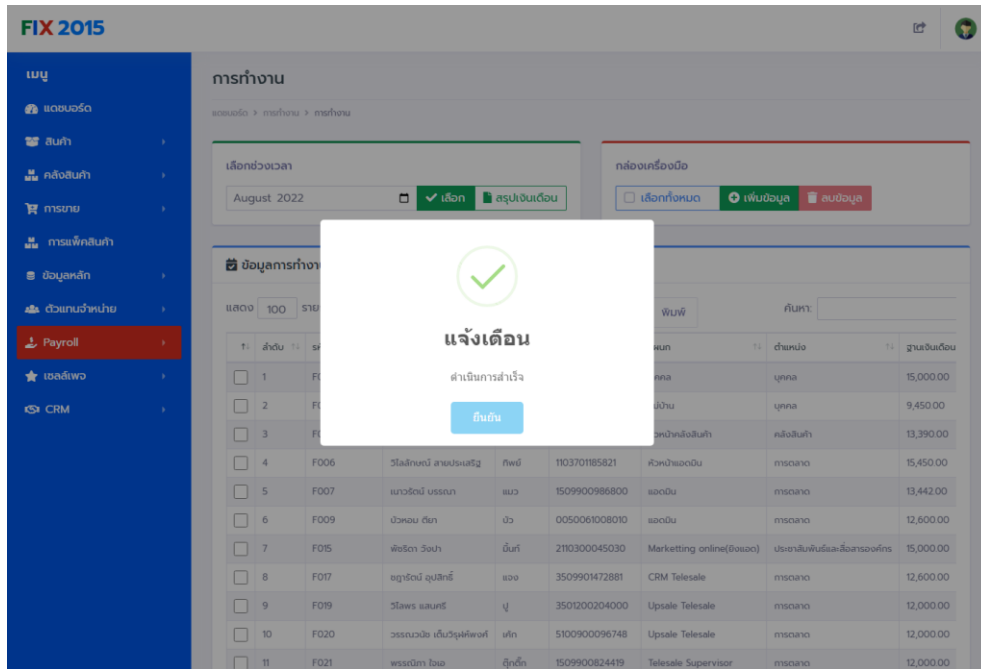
FIX 2015

เมนู
แดชบอร์ด
สินค้า
คลังสินค้า
การขาย
การแพ็คสินค้า
ข้อมูลหลัก
ตัวแทนจำหน่าย
Payroll
เซลล์เพจ
CRM

การทำงาน
แดชบอร์ด > การทำงาน > การทำงาน

เลือกช่วงเวลา
August 2022
เลือก
สรุปเงินเดือน

กล่องเครื่องมือ
เลือกทั้งหมด
เพิ่มข้อมูล
ลบข้อมูล

ข้อมูลการทำงา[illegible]
แสดง 100 ราย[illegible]
พิมพ์
ค้นหา:

แจ้งเตือน
ดำเนินการสำเร็จ
ยืนยัน

| | ลำดับ | รห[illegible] | | | | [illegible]แผนก | ตำแหน่ง | ฐานเงินเดือน |
|---|---|---|---|---|---|---|---|---|
| | 1 | F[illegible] | | | | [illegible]คคล | บุคคล | 15,000.00 |
| | 2 | F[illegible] | | | | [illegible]บ้าน | บุคคล | 9,450.00 |
| | 3 | F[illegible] | | | | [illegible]วหน้าคลังสินค้า | คลังสินค้า | 13,390.00 |
| | 4 | F006 | วิไลลักษณ์ สายประเสริฐ | กิพย์ | 1103701185821 | หัวหน้าแอดมิน | การตลาด | 15,450.00 |
| | 5 | F007 | เนาวรัตน์ บรรณา | แมว | 1509900986800 | แอดมิน | การตลาด | 13,442.00 |
| | 6 | F009 | บัวหอม ตียา | บัว | 0050061008010 | แอดมิน | การตลาด | 12,600.00 |
| | 7 | F015 | พัชริดา วังปา | มิ้นท์ | 2110300045030 | Marketting online(ยิงแอด) | ประชาสัมพันธ์และสื่อสารองค์กร | 15,000.00 |
| | 8 | F017 | ชฎารัตน์ อุปสิทธิ์ | แอง | 3509901472881 | CRM Telesale | การตลาด | 12,600.00 |
| | 9 | F019 | วิไลพร แสนศรี | ปู | 3501200204000 | Upsale Telesale | การตลาด | 12,000.00 |
| | 10 | F020 | วรรณวนัช เต็มวิบูลย์พงศ์ | เค้ก | 5100900096748 | Upsale Telesale | การตลาด | 12,000.00 |
| | 11 | F021 | พรรณิภา ไชเอ | ตุ๊กตั๊ก | 1509900824419 | Telesale Supervisor | การตลาด | 12,000.00 |